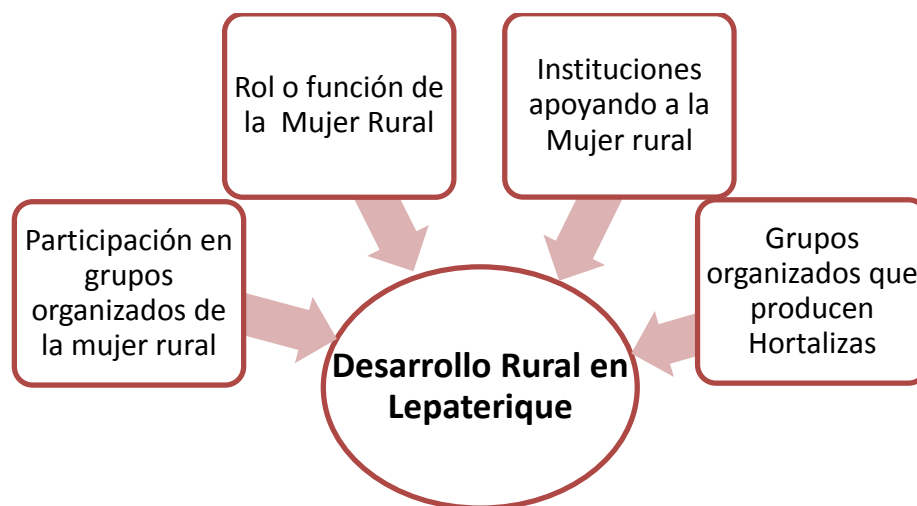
Rol o función de la Mujer Rural

Instituciones apoyando a la Mujer rural

Participación en grupos organizados de la mujer rural

Grupos organizados que producen Hortalizas

Desarrollo Rural en Lepaterique